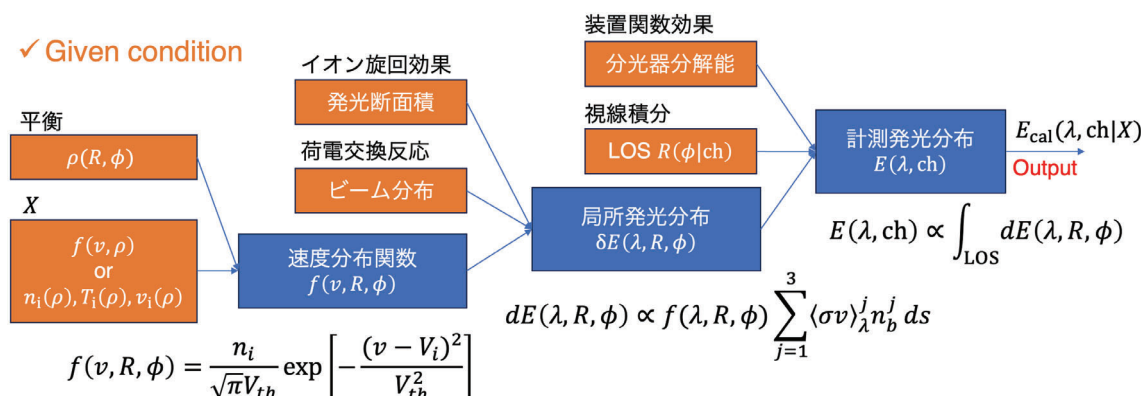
✓ Given condition

平衡
$\rho(R, \phi)$

$X$
$f(v, \rho)$
or
$n_i(\rho), T_i(\rho), v_i(\rho)$

イオン旋回効果
発光断面積

荷電交換反応
ビーム分布

速度分布関数
$f(v, R, \phi)$

装置関数効果
分光器分解能

視線積分
LOS $R(\phi|\mathrm{ch})$

局所発光分布
$\delta E(\lambda, R, \phi)$

計測発光分布
$E(\lambda, \mathrm{ch})$

$E_{\mathrm{cal}}(\lambda, \mathrm{ch}|X)$
Output

$E(\lambda, \mathrm{ch}) \propto \int_{\mathrm{LOS}} dE(\lambda, R, \phi)$

$dE(\lambda, R, \phi) \propto f(\lambda, R, \phi) \sum_{j=1}^{3} \langle \sigma v \rangle_{\lambda}^{j} n_b^j \, ds$

$f(v, R, \phi) = \frac{n_i}{\sqrt{\pi} V_{th}} \exp\left[-\frac{(v - V_i)^2}{V_{th}^2}\right]$